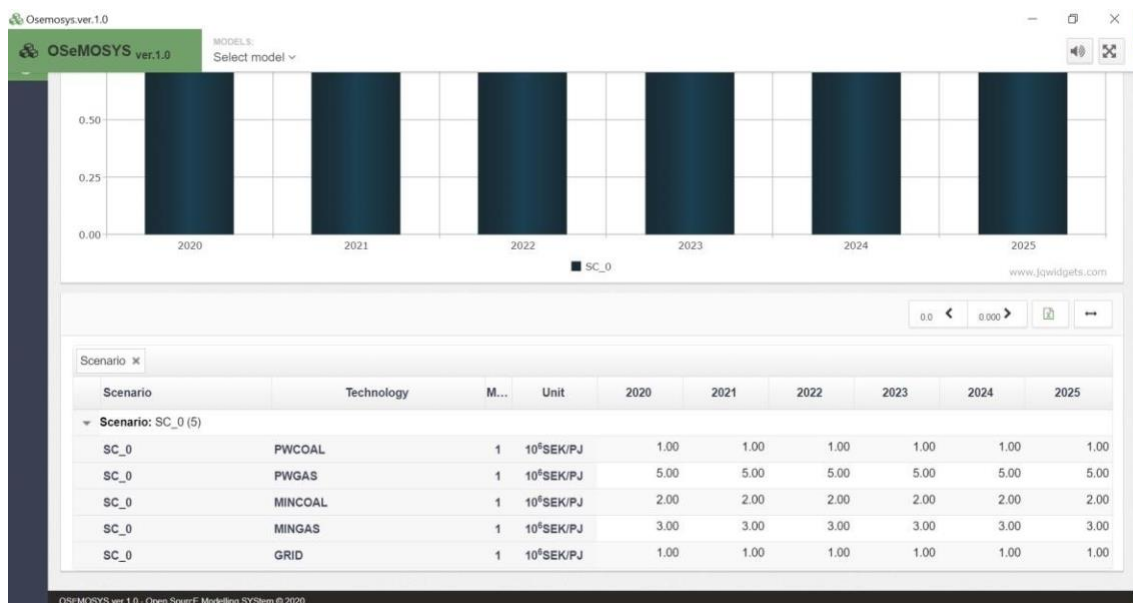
Osemosys.ver.1.0

OSeMOSYS ver.1.0

MODELS:
Select model ⌄

0.50
0.25
0.00
2020
2021
2022
2023
2024
2025
SC_0
www.jqwidgets.com

0.0 <
0.000 >

Scenario ×

| Scenario | Technology | M... | Unit | 2020 | 2021 | 2022 | 2023 | 2024 | 2025 |
|---|---|---|---|---|---|---|---|---|---|
| Scenario: SC_0 (5) | | | | | | | | | |
| SC_0 | PWCOAL | 1 | $10^6$SEK/PJ | 1.00 | 1.00 | 1.00 | 1.00 | 1.00 | 1.00 |
| SC_0 | PWGAS | 1 | $10^6$SEK/PJ | 5.00 | 5.00 | 5.00 | 5.00 | 5.00 | 5.00 |
| SC_0 | MINCOAL | 1 | $10^6$SEK/PJ | 2.00 | 2.00 | 2.00 | 2.00 | 2.00 | 2.00 |
| SC_0 | MINGAS | 1 | $10^6$SEK/PJ | 3.00 | 3.00 | 3.00 | 3.00 | 3.00 | 3.00 |
| SC_0 | GRID | 1 | $10^6$SEK/PJ | 1.00 | 1.00 | 1.00 | 1.00 | 1.00 | 1.00 |

OSeMOSYS ver.1.0 - Open SourcE Modelling SYStem © 2020